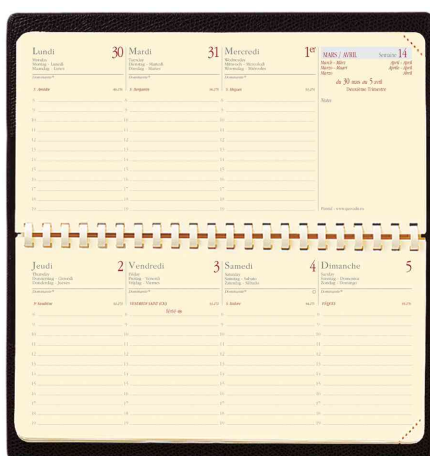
Lundi 30
Monday
Montag - Lunedì
Maandag - Lunes
Domenica

Mardi 31
Tuesday
Dienstag - Martedì
Dinsdag - Martes
Domenica

Mercredi 1er
Wednesday
Mittwoch - Mercoledì
Woensdag - Miércoles
Domenica

MARS / AVRIL Semaine 14
du 30 mars au 5 avril
Deuxième Trimestre
Notes

Jeudi 2
Thursday
Donnerstag - Giovedì
Donderdag - Jueves

Vendredi 3
Friday
Freitag - Venerdì
Vrijdag - Viernes

Samedi 4
Saturday
Samstag - Sabato
Zaterdag - Sábado

Dimanche 5
Sunday
Sonntag - Domenica
Zondag - Domingo

8
9
10
11
12
13
14
15
16
17
18
19
20